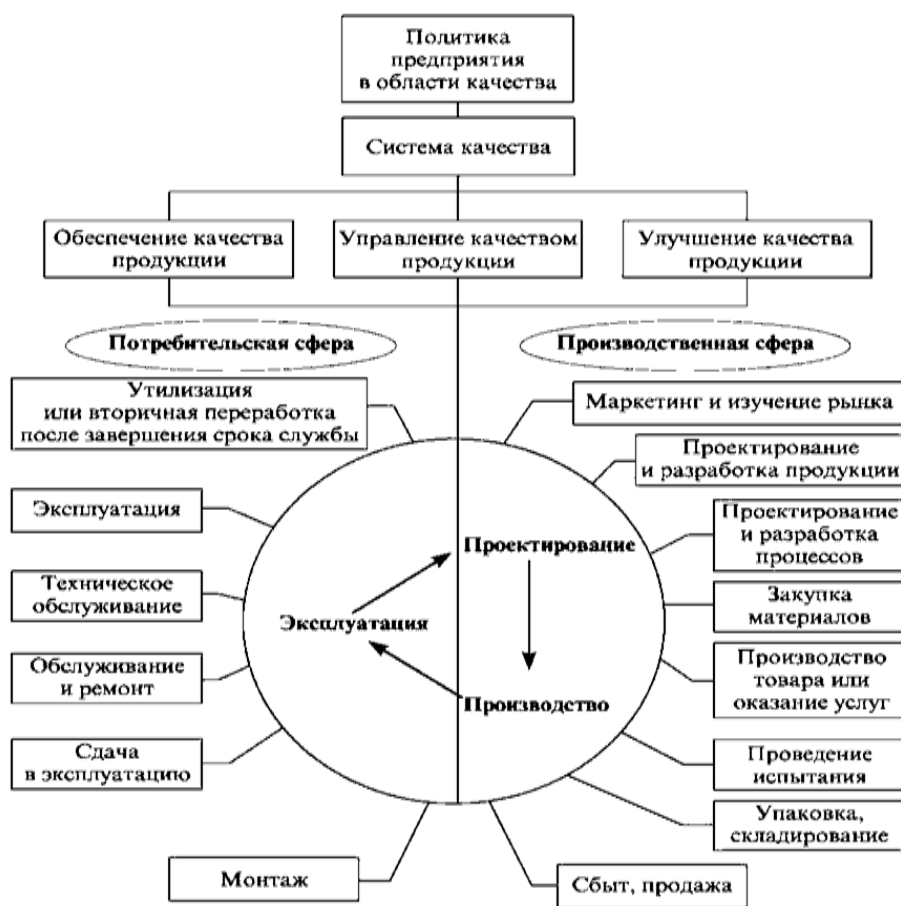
Политика предприятия в области качества

Система качества

Обеспечение качества продукции

Управление качеством продукции

Улучшение качества продукции

Потребительская сфера

Производственная сфера

Утилизация или вторичная переработка после завершения срока службы

Эксплуатация

Техническое обслуживание

Обслуживание и ремонт

Сдача в эксплуатацию

Монтаж

Маркетинг и изучение рынка

Проектирование и разработка продукции

Проектирование и разработка процессов

Закупка материалов

Производство товара или оказание услуг

Проведение испытания

Упаковка, складирование

Сбыт, продажа

Проектирование

Эксплуатация

Производство